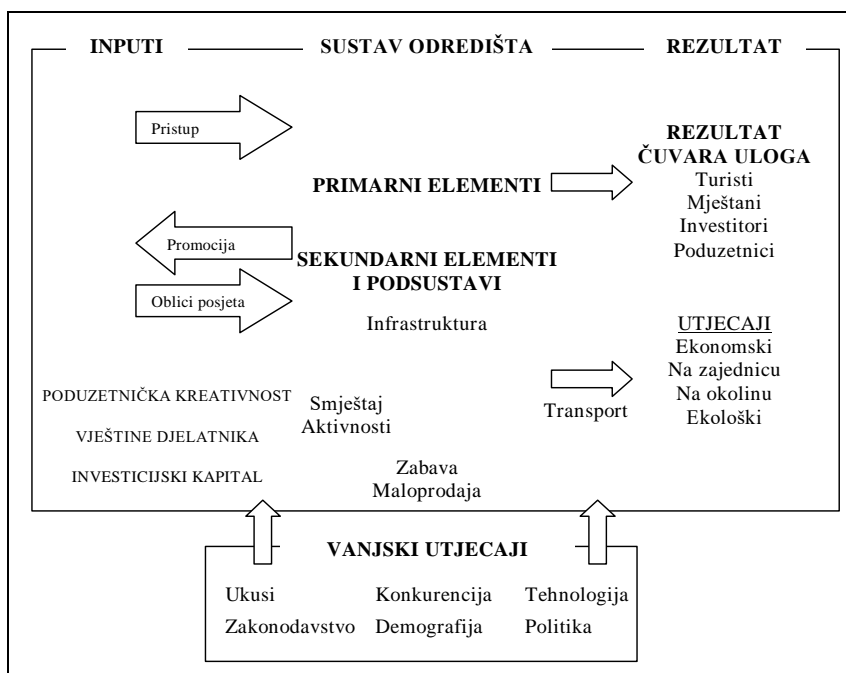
INPUTI SUSTAV ODREDIŠTA REZULTAT

Pristup

REZULTAT ČUVARA ULOGA
Turisti
Mještani
Investitori
Poduzetnici

PRIMARNI ELEMENTI

Promocija

SEKUNDARNI ELEMENTI I PODSUSTAVI

Oblici posjeta

Infrastruktura

UTJECAJI
Ekonomski
Na zajednicu
Na okolinu
Ekološki

PODUZETNIČKA KREATIVNOST

VJEŠTINE DJELATNIKA

INVESTICIJSKI KAPITAL

Smještaj
Aktivnosti

Transport

Zabava
Maloprodaja

VANJSKI UTJECAJI

Ukusi Konkurencija Tehnologija
Zakonodavstvo Demografija Politika